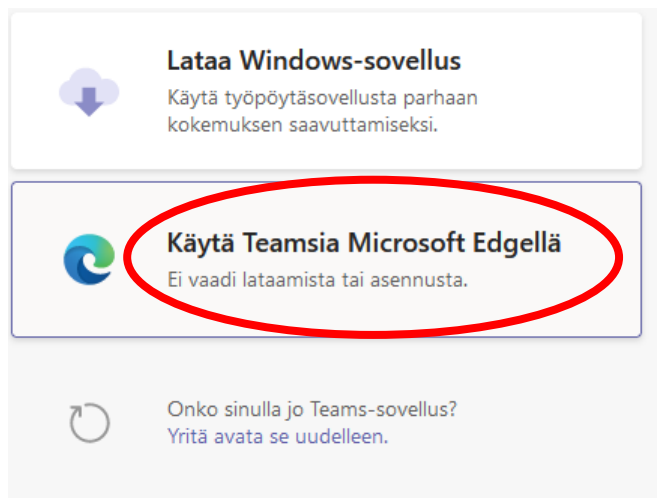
Lataa Windows-sovellus
Käytä työpöytäsovellusta parhaan kokemuksen saavuttamiseksi.

Käytä Teamsia Microsoft Edgellä
Ei vaadi lataamista tai asennusta.

Onko sinulla jo Teams-sovellus?
Yritä avata se uudelleen.